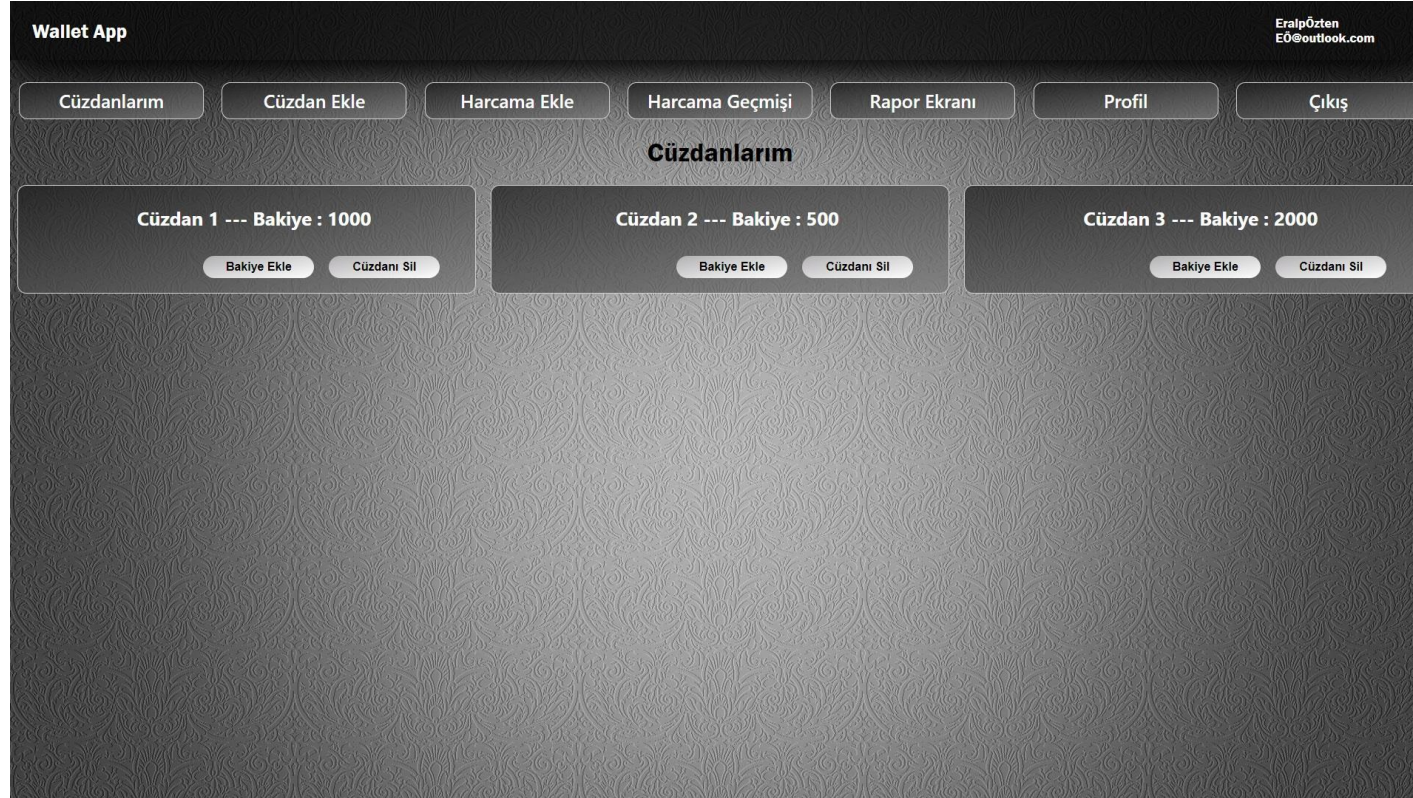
Wallet App

EralpÖzten
EÖ@outlook.com

Cüzdanlarım
Cüzdan Ekle
Harcama Ekle
Harcama Geçmişi
Rapor Ekranı
Profil
Çıkış

Cüzdanlarım

Cüzdan 1 --- Bakiye : 1000
Bakiye Ekle
Cüzdanı Sil

Cüzdan 2 --- Bakiye : 500
Bakiye Ekle
Cüzdanı Sil

Cüzdan 3 --- Bakiye : 2000
Bakiye Ekle
Cüzdanı Sil